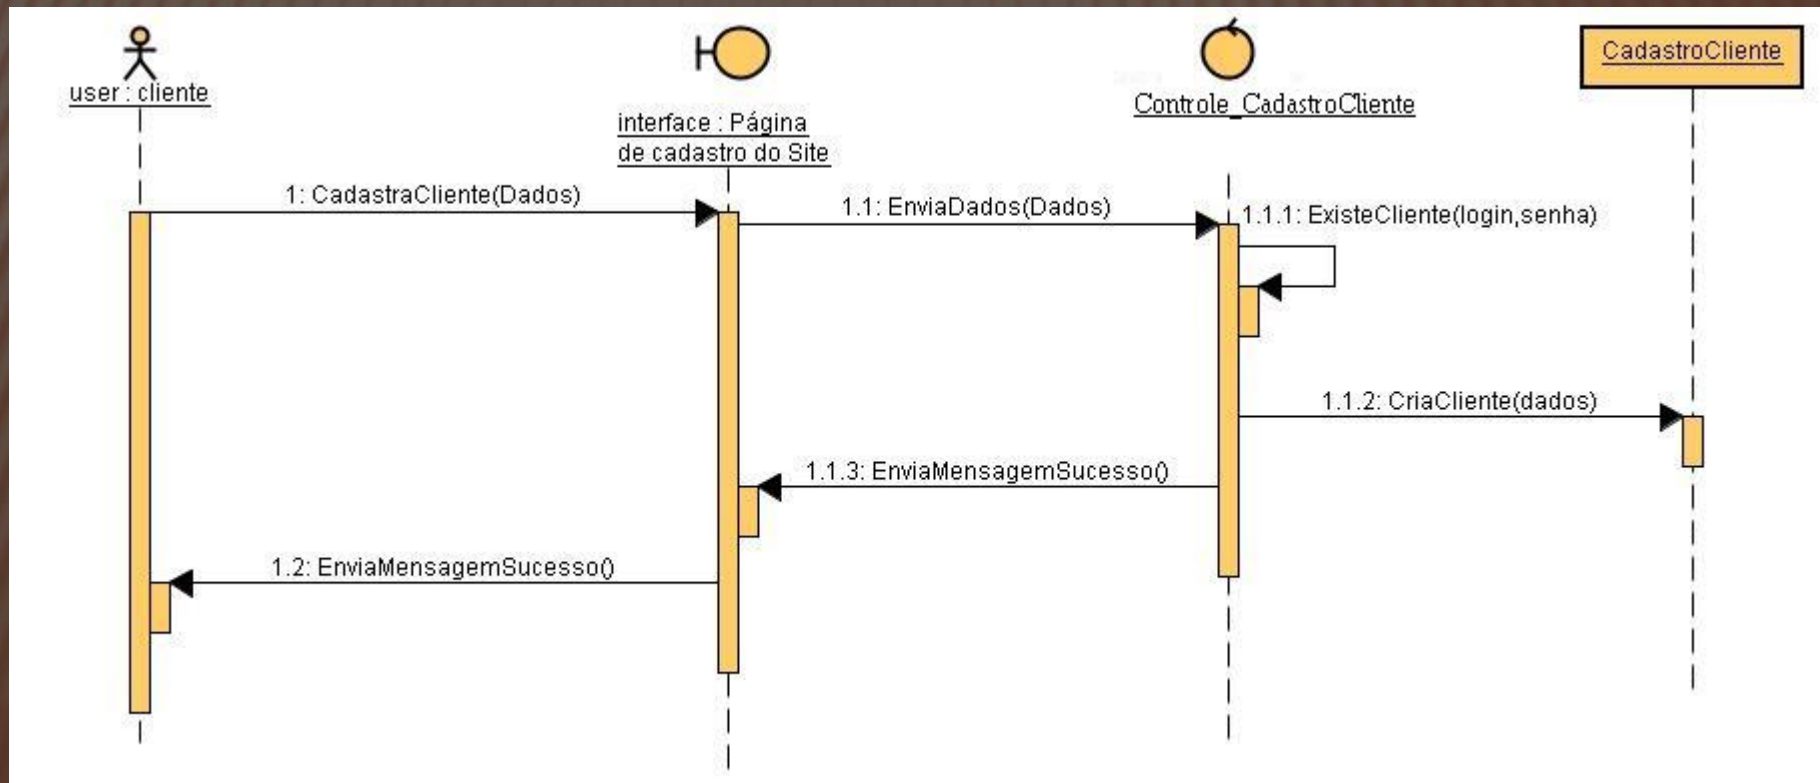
user : cliente

interface : Página de cadastro do Site

Controle_CadastroCliente

CadastroCliente

1: CadastraCliente(Dados)

1.1: EnviaDados(Dados)

1.1.1: ExisteCliente(login,senha)

1.1.2: CriaCliente(dados)

1.1.3: EnviaMensagemSucesso()

1.2: EnviaMensagemSucesso()